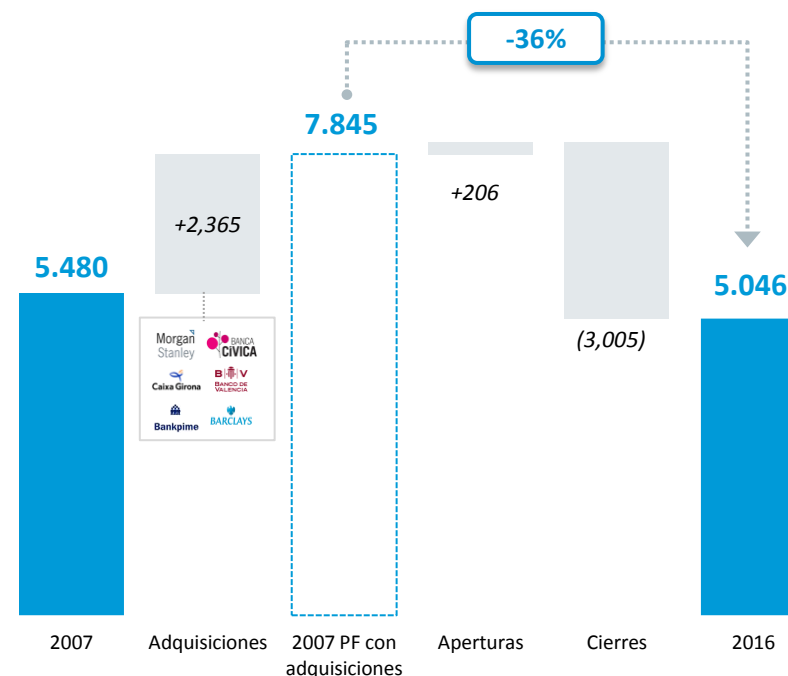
-36%

7.845

+2,365

+206

5.480

5.046

(3,005)

Morgan Stanley

BANCA CIVICA

Caixa Girona

BANCO DE VALENCIA

Bankpime

BARCLAYS

2007

Adquisiciones

2007 PF con adquisiciones

Aperturas

Cierres

2016